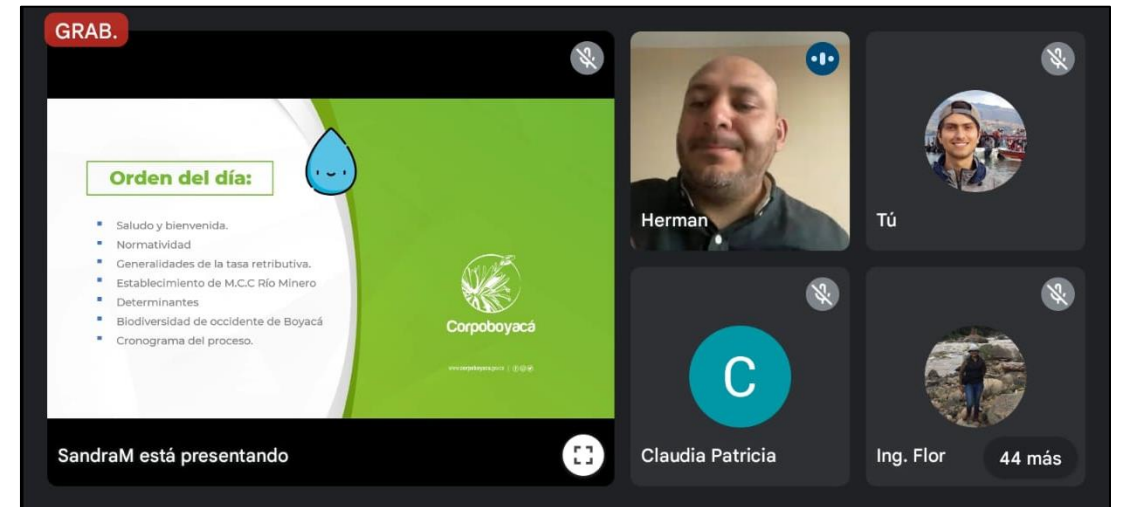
GRAB.

Orden del día:

- Saludo y bienvenida.
- Normatividad
- Generalidades de la tasa retributiva.
- Establecimiento de M.C.C Río Minero
- Determinantes
- Biodiversidad de occidente de Boyacá
- Cronograma del proceso.

Corpoboyacá

www.corpoboyaca.gov.co | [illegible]

SandraM está presentando

Herman

Tú

C

Claudia Patricia

Ing. Flor

44 más